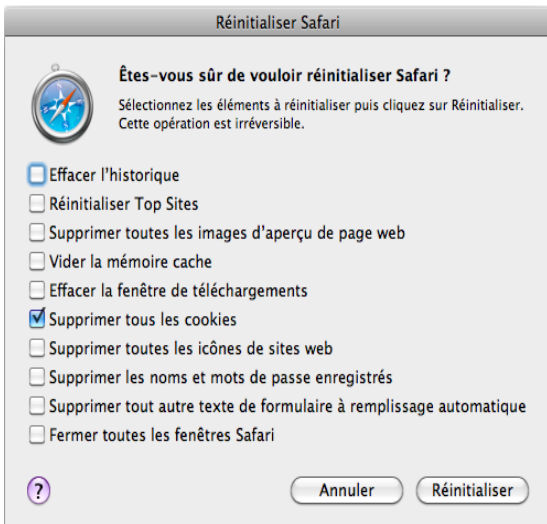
Réinitialiser Safari

Êtes-vous sûr de vouloir réinitialiser Safari ?

Sélectionnez les éléments à réinitialiser puis cliquez sur Réinitialiser. Cette opération est irréversible.

Effacer l'historique
Réinitialiser Top Sites
Supprimer toutes les images d'aperçu de page web
Vider la mémoire cache
Effacer la fenêtre de téléchargements
Supprimer tous les cookies
Supprimer toutes les icônes de sites web
Supprimer les noms et mots de passe enregistrés
Supprimer tout autre texte de formulaire à remplissage automatique
Fermer toutes les fenêtres Safari

?

Annuler
Réinitialiser